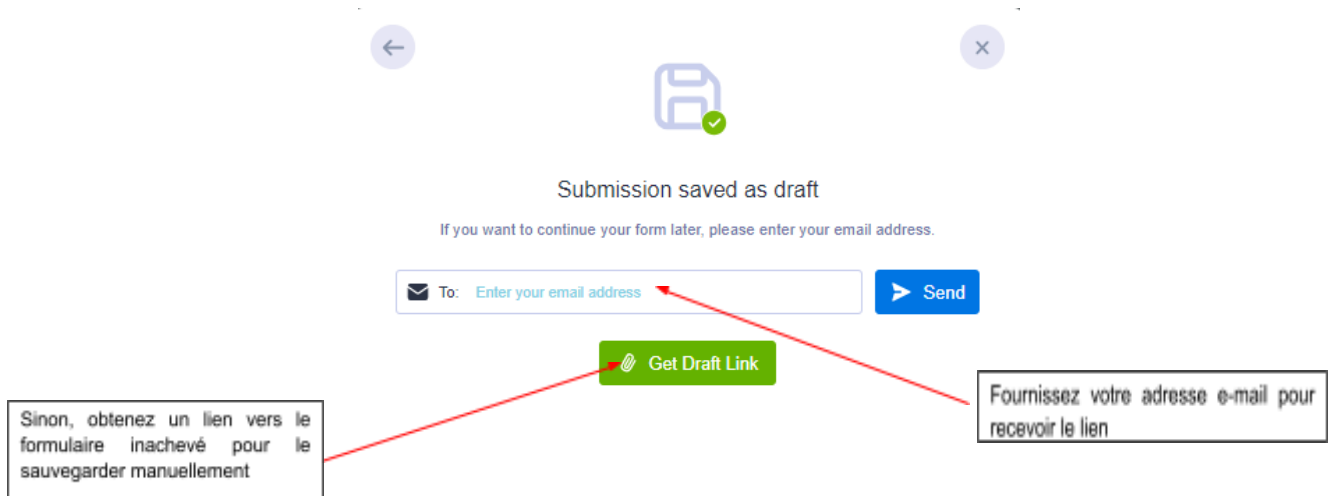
Submission saved as draft

If you want to continue your form later, please enter your email address.

To: Enter your email address

Send

Get Draft Link

Fournissez votre adresse e-mail pour recevoir le lien

Sinon, obtenez un lien vers le formulaire inachevé pour le sauvegarder manuellement